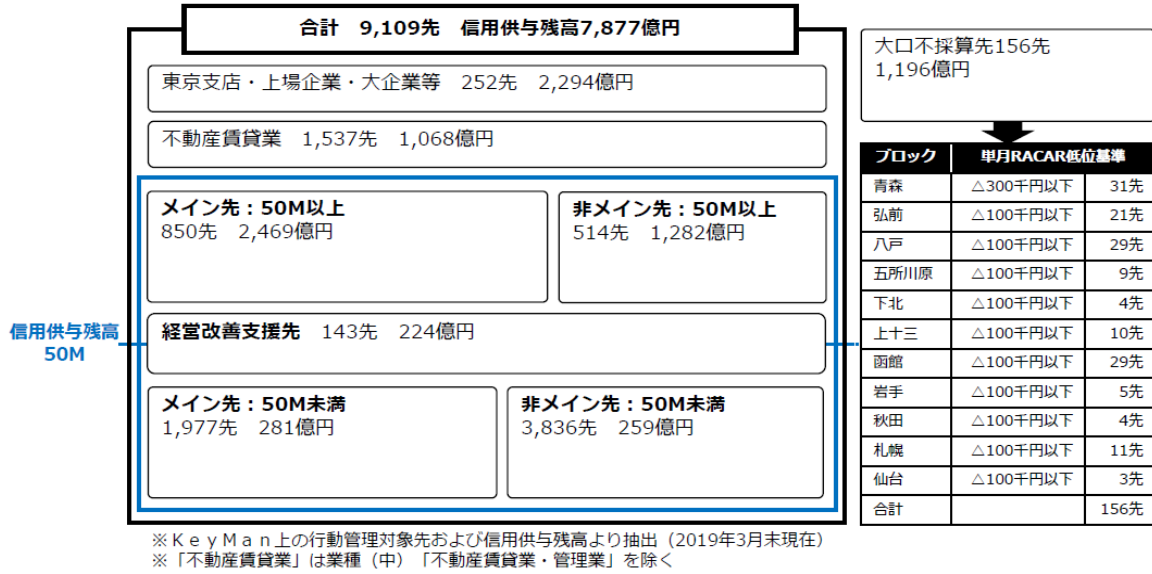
合計　9,109先　信用供与残高7,877億円

東京支店・上場企業・大企業等　252先　2,294億円

不動産賃貸業　1,537先　1,068億円

メイン先：50M以上
850先　2,469億円

非メイン先：50M以上
514先　1,282億円

信用供与残高
50M

経営改善支援先　143先　224億円

メイン先：50M未満
1,977先　281億円

非メイン先：50M未満
3,836先　259億円

大口不採算先156先
1,196億円

| ブロック | 単月RACAR低位基準 | |
|---|---|---|
| 青森 | △300千円以下 | 31先 |
| 弘前 | △100千円以下 | 21先 |
| 八戸 | △100千円以下 | 29先 |
| 五所川原 | △100千円以下 | 9先 |
| 下北 | △100千円以下 | 4先 |
| 上十三 | △100千円以下 | 10先 |
| 函館 | △100千円以下 | 29先 |
| 岩手 | △100千円以下 | 5先 |
| 秋田 | △100千円以下 | 4先 |
| 札幌 | △100千円以下 | 11先 |
| 仙台 | △100千円以下 | 3先 |
| 合計 | | 156先 |

※ＫｅｙＭａｎ上の行動管理対象先および信用供与残高より抽出（2019年3月末現在）
※「不動産賃貸業」は業種（中）「不動産賃貸業・管理業」を除く